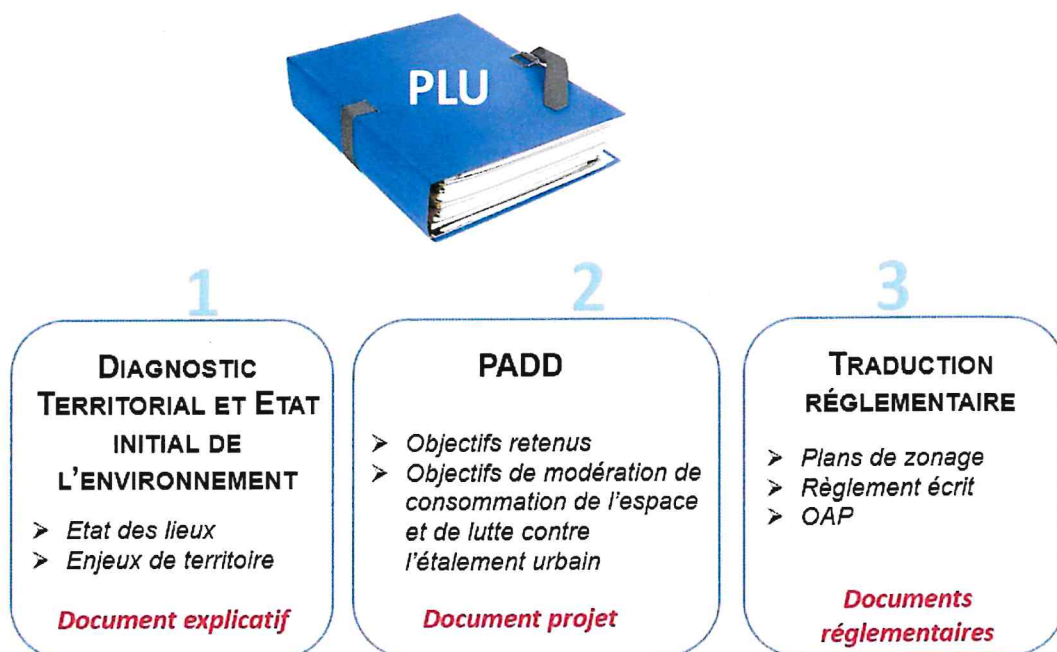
PLU

1

DIAGNOSTIC TERRITORIAL ET ETAT INITIAL DE L'ENVIRONNEMENT

➢ Etat des lieux
➢ Enjeux de territoire

Document explicatif

2

PADD

➢ Objectifs retenus
➢ Objectifs de modération de consommation de l'espace et de lutte contre l'étalement urbain

Document projet

3

TRADUCTION RÉGLEMENTAIRE

➢ Plans de zonage
➢ Règlement écrit
➢ OAP

Documents réglementaires